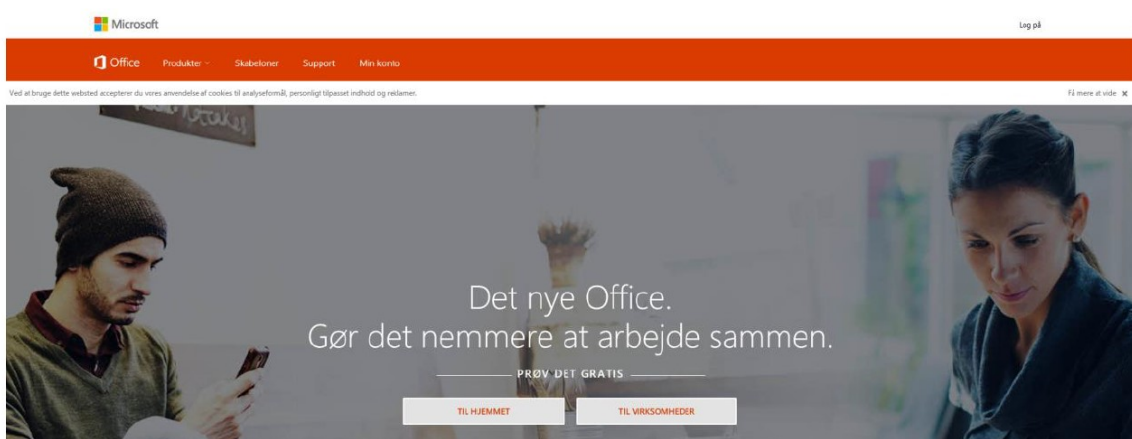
Microsoft

Log på

Office Produkter Skabeloner Support Min konto

Ved at bruge dette websted accepterer du vores anvendelse af cookies til analyseformål, personligt tilpasset indhold og reklamer.

Få mere at vide ×

Det nye Office.
Gør det nemmere at arbejde sammen.

PRØV DET GRATIS

TIL HJEMMET

TIL VIRKSOMHEDER